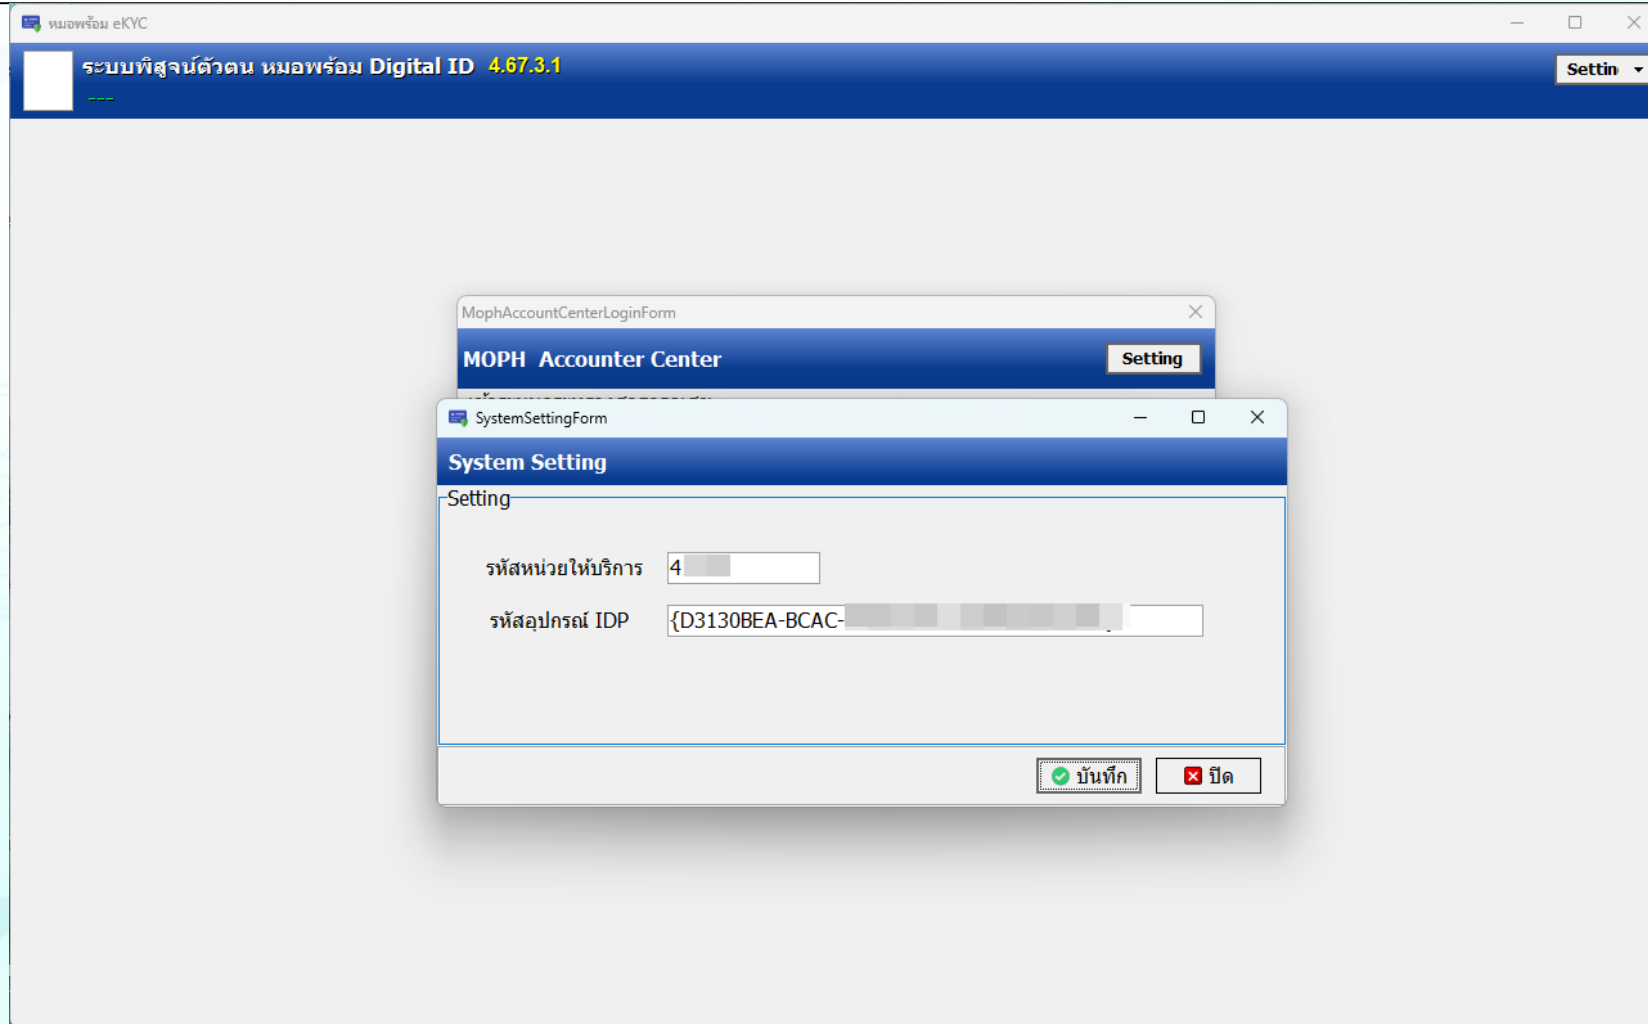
หมอพร้อม eKYC

ระบบพิสูจน์ตัวตน หมอพร้อม Digital ID 4.67.3.1

---

Settin

MophAccountCenterLoginForm

MOPH Accounter Center

Setting

SystemSettingForm

System Setting

Setting

รหัสหน่วยให้บริการ 4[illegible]

รหัสอุปกรณ์ IDP {D3130BEA-BCAC-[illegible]

บันทึก

ปิด